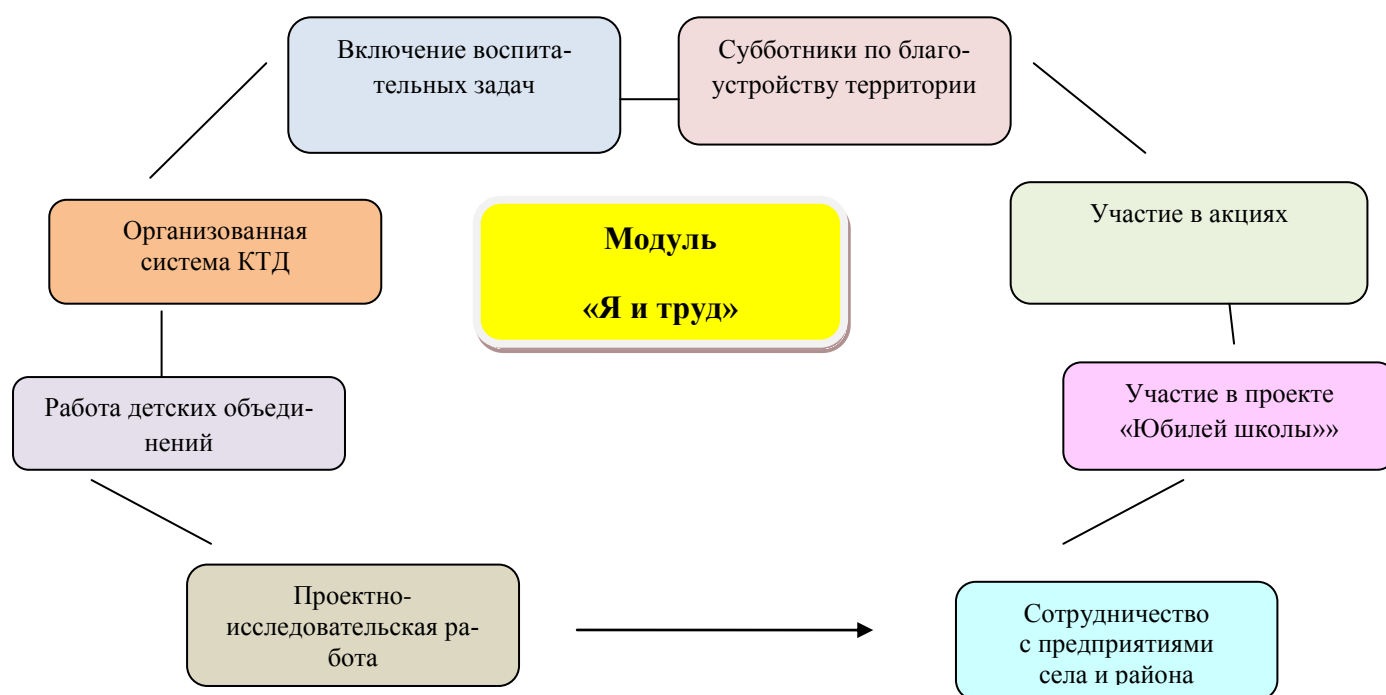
Включение воспитательных задач

Субботники по благоустройству территории

Организованная система КТД

Модуль

«Я и труд»

Участие в акциях

Работа детских объединений

Участие в проекте «Юбилей школы»»

Проектно-исследовательская работа

Сотрудничество с предприятиями села и района